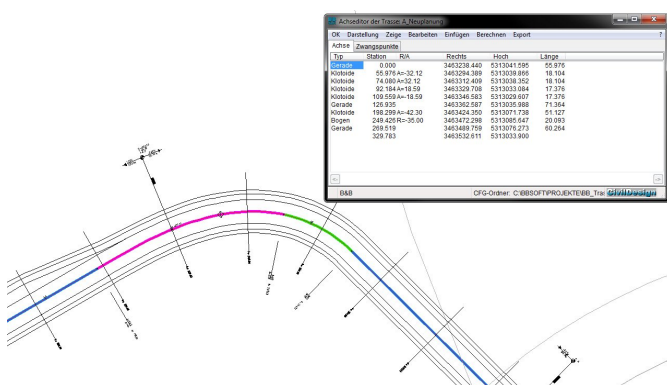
Achseditor der Trasse A_Neuplanung

OK Darstellung Zeige Bearbeiten Einfügen Berechnen Export ?

Achse Zwangspunkte

| Typ | Station | R/A | Rechts | Hoch | Länge |
|---|---|---|---|---|---|
| Gerade | 0.000 | | 3463238.440 | 5313041.595 | 55.976 |
| Klotoide | 55.976 | A=-32.12 | 3463294.389 | 5313039.865 | 18.104 |
| Klotoide | 74.080 | A=32.12 | 3463312.409 | 5313038.352 | 18.104 |
| Klotoide | 92.184 | A=18.59 | 3463329.708 | 5313033.084 | 17.376 |
| Klotoide | 109.559 | A=-18.59 | 3463346.583 | 5313029.607 | 17.376 |
| Gerade | 126.935 | | 3463362.587 | 5313035.988 | 71.364 |
| Klotoide | 198.299 | A=-42.30 | 3463424.350 | 5313071.738 | 51.127 |
| Bogen | 249.426 | R=-35.00 | 3463472.298 | 5313085.647 | 20.093 |
| Gerade | 269.519 | | 3463489.759 | 5313076.273 | 60.264 |
| | 329.783 | | 3463532.611 | 5313033.900 | |

B&B CFG-Ordner: C:\BBSOFT\PROJEKTE\BB_Tra: civildesign